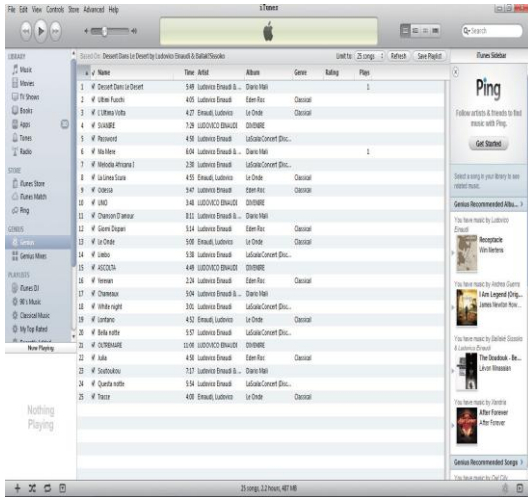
File Edit View Controls Store Advanced Help

iTunes

Search

LIBRARY
Music
Movies
TV Shows
Books
Apps
Tones
Radio

STORE
iTunes Store
iTunes Match
Ping

GENIUS
Genius
Genius Mixes

PLAYLISTS
iTunes DJ
90's Music
Classical Music
My Top Rated
Now Playing

Nothing Playing

Based On: Dessert Dans Le Desert by Ludovico Einaudi & Ballake Sissoko

Limit to: 25 songs  Refresh  Save Playlist

| | ✓ | Name | Time | Artist | Album | Genre | Rating | Plays |
|---|---|---|---|---|---|---|---|---|
| 1 | ✓ | Dessert Dans Le Desert | 5:48 | Ludovico Einaudi & ... | Diario Mali | | | 1 |
| 2 | ✓ | Ultimi Fuochi | 4:05 | Ludovico Einaudi | Eden Roc | Classical | | |
| 3 | ✓ | L'Ultima Volta | 4:27 | Einaudi, Ludovico | Le Onde | Classical | | |
| 4 | ✓ | SVANIRE | 7:26 | LUDOVICO EINAUDI | DIVENIRE | | | |
| 5 | ✓ | Password | 4:58 | Ludovico Einaudi | LaScala:Concert (Disc... | | | |
| 6 | ✓ | Mali Mere | 6:04 | Ludovico Einaudi & ... | Diario Mali | | | 1 |
| 7 | ✓ | Melodia Africana I | 2:36 | Ludovico Einaudi | LaScala:Concert (Disc... | | | |
| 8 | ✓ | La Linea Scura | 4:55 | Einaudi, Ludovico | Le Onde | Classical | | |
| 9 | ✓ | Odessa | 5:47 | Ludovico Einaudi | Eden Roc | Classical | | |
| 10 | ✓ | UNO | 3:48 | LUDOVICO EINAUDI | DIVENIRE | | | |
| 11 | ✓ | Chanson D'amour | 8:11 | Ludovico Einaudi & ... | Diario Mali | | | |
| 12 | ✓ | Giorni Dispari | 5:14 | Ludovico Einaudi | Eden Roc | Classical | | |
| 13 | ✓ | Le Onde | 5:00 | Einaudi, Ludovico | Le Onde | Classical | | |
| 14 | ✓ | Limbo | 5:38 | Ludovico Einaudi | LaScala:Concert (Disc... | | | |
| 15 | ✓ | ASCOLTA | 4:49 | LUDOVICO EINAUDI | DIVENIRE | | | |
| 16 | ✓ | Yerenan | 2:24 | Ludovico Einaudi | Eden Roc | Classical | | |
| 17 | ✓ | Chameaux | 9:04 | Ludovico Einaudi & ... | Diario Mali | | | |
| 18 | ✓ | White night | 3:01 | Ludovico Einaudi | LaScala:Concert (Disc... | | | |
| 19 | ✓ | Lontano | 4:52 | Einaudi, Ludovico | Le Onde | Classical | | |
| 20 | ✓ | Bella notte | 5:57 | Ludovico Einaudi | LaScala:Concert (Disc... | | | |
| 21 | ✓ | OLTREMARE | 11:08 | LUDOVICO EINAUDI | DIVENIRE | | | |
| 22 | ✓ | Julia | 4:58 | Ludovico Einaudi | Eden Roc | Classical | | |
| 23 | ✓ | Soufoukou | 7:17 | Ludovico Einaudi & ... | Diario Mali | | | |
| 24 | ✓ | Questa notte | 5:54 | Ludovico Einaudi | LaScala:Concert (Disc... | | | |
| 25 | ✓ | Tracce | 4:00 | Einaudi, Ludovico | Le Onde | Classical | | |

iTunes Sidebar

Ping

Follow artists & friends to find music with Ping.

Get Started

Select a song in your library to see related music.

Genius Recommended Albu...

You have music by Ludovico Einaudi
Receptacle
Wim Mertens

You have music by Andrea Guerra
I Am Legend (Orig...
James Newton How...

You have music by Ballaké Sissoko & Ludovico Einaudi
The Deadsuk - Be...
Levon Minassian

You have music by Vienna
After Forever
After Forever

Genius Recommended Songs

You have music by Del Oh

25 songs, 2.2 hours, 487 MB